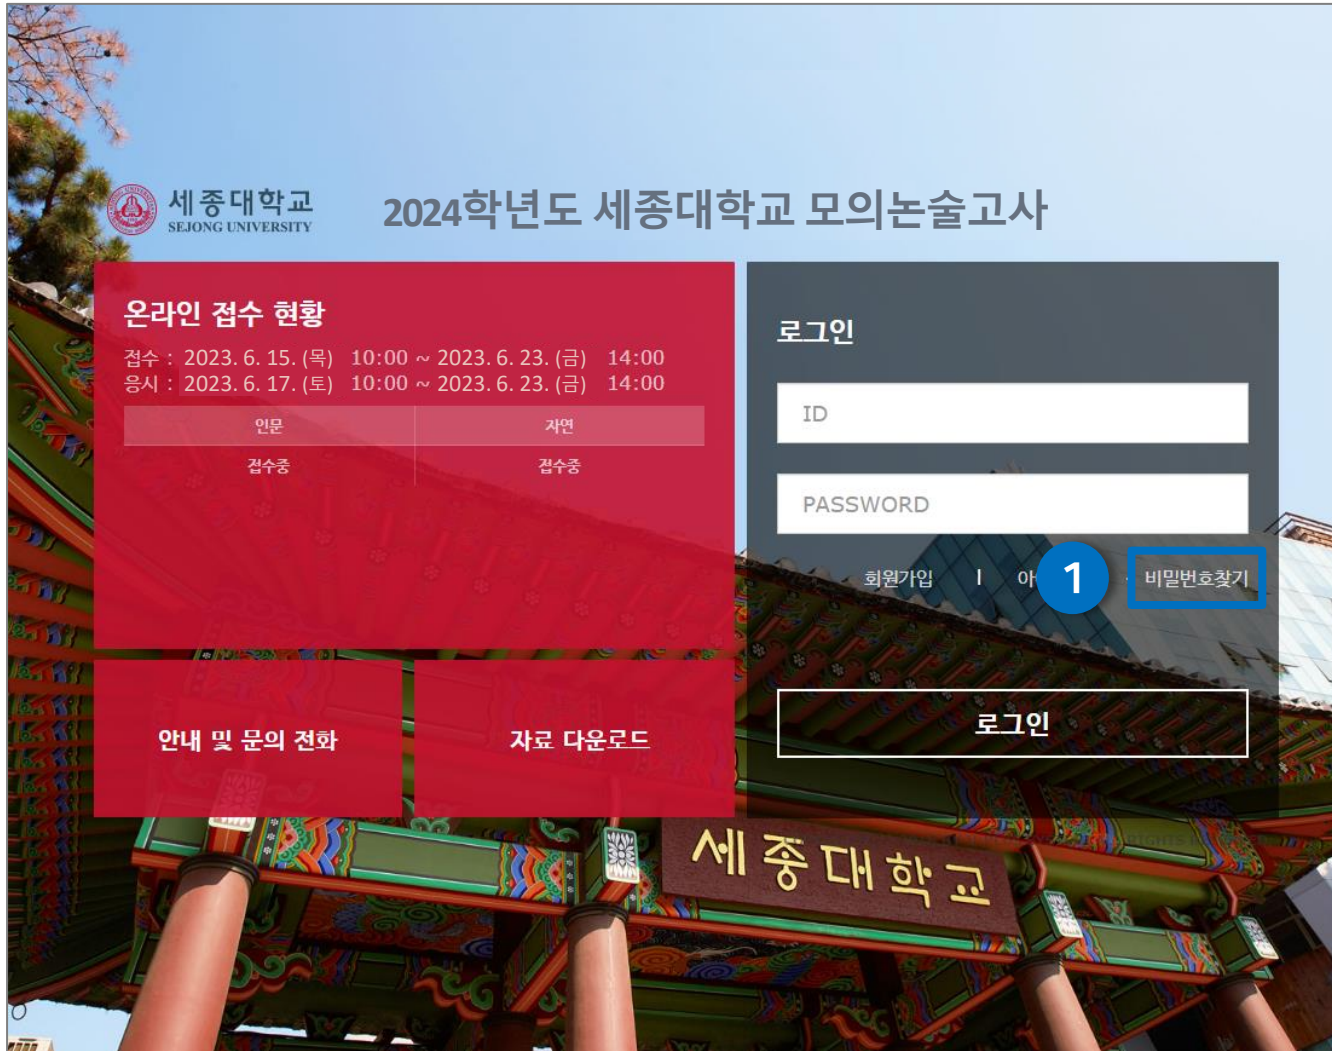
세종대학교
SEJONG UNIVERSITY

2024학년도 세종대학교 모의논술고사

온라인 접수 현황

접수 : 2023. 6. 15. (목) 10:00 ~ 2023. 6. 23. (금) 14:00
응시 : 2023. 6. 17. (토) 10:00 ~ 2023. 6. 23. (금) 14:00

| 인문 | 자연 |
|---|---|
| 접수중 | 접수중 |

안내 및 문의 전화

자료 다운로드

로그인

ID

PASSWORD

회원가입 I 아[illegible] 1 비밀번호찾기

로그인

세종대학교